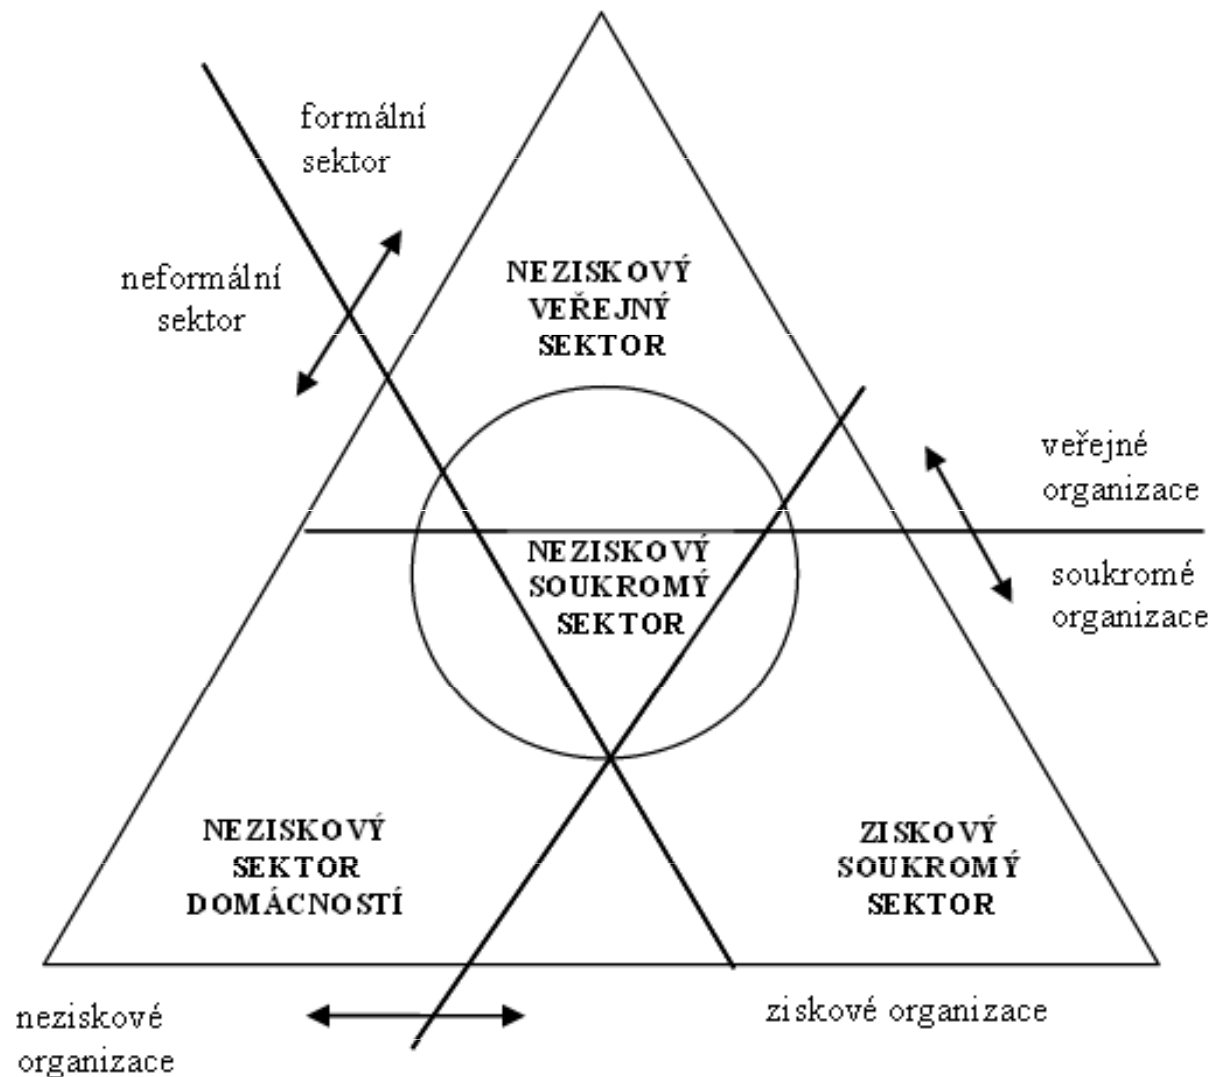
formální sektor

neformální sektor

NEZISKOVÝ VEŘEJNÝ SEKTOR

veřejné organizace

soukromé organizace

NEZISKOVÝ SOUKROMÝ SEKTOR

NEZISKOVÝ SEKTOR DOMÁCNOSTÍ

ZISKOVÝ SOUKROMÝ SEKTOR

neziskové organizace

ziskové organizace